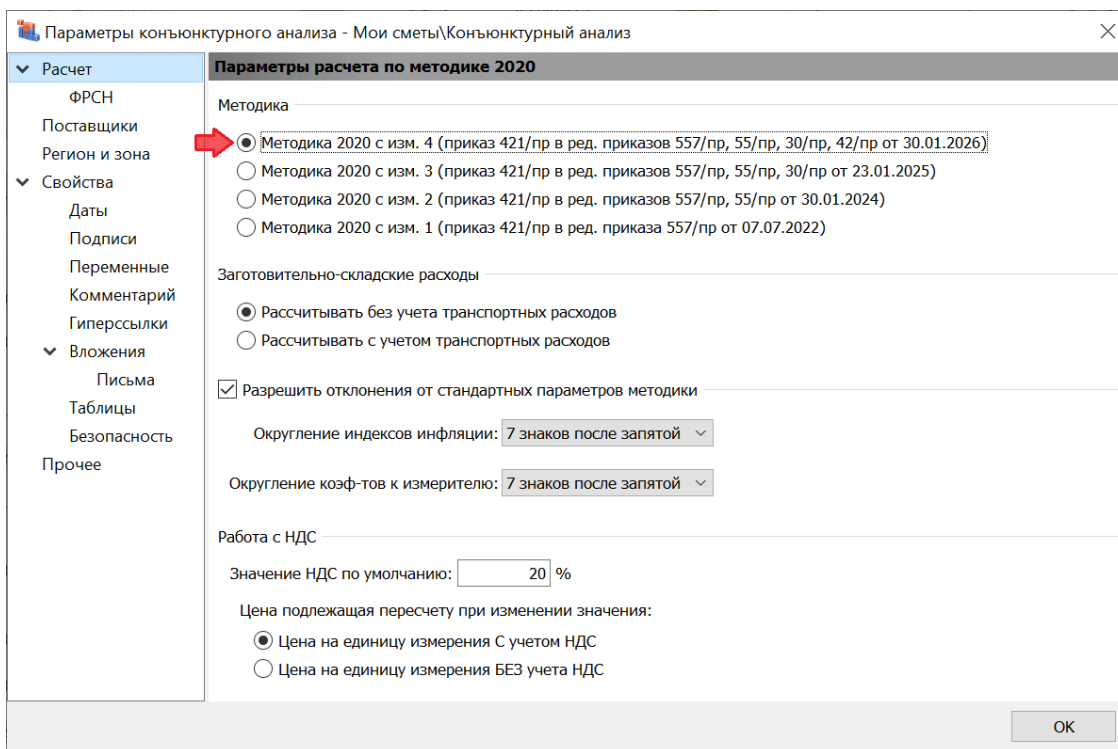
Параметры конъюнктурного анализа - Мои сметы\Конъюнктурный анализ

Расчет
ФРСН
Поставщики
Регион и зона
Свойства
Даты
Подписи
Переменные
Комментарий
Гиперссылки
Вложения
Письма
Таблицы
Безопасность
Прочее

Параметры расчета по методике 2020

Методика

Методика 2020 с изм. 4 (приказ 421/пр в ред. приказов 557/пр, 55/пр, 30/пр, 42/пр от 30.01.2026)
Методика 2020 с изм. 3 (приказ 421/пр в ред. приказов 557/пр, 55/пр, 30/пр от 23.01.2025)
Методика 2020 с изм. 2 (приказ 421/пр в ред. приказов 557/пр, 55/пр от 30.01.2024)
Методика 2020 с изм. 1 (приказ 421/пр в ред. приказа 557/пр от 07.07.2022)

Заготовительно-складские расходы

Рассчитывать без учета транспортных расходов
Рассчитывать с учетом транспортных расходов

Разрешить отклонения от стандартных параметров методики

Округление индексов инфляции: 7 знаков после запятой

Округление коэф-тов к измерителю: 7 знаков после запятой

Работа с НДС

Значение НДС по умолчанию: 20 %

Цена подлежащая пересчету при изменении значения:

Цена на единицу измерения С учетом НДС
Цена на единицу измерения БЕЗ учета НДС

OK